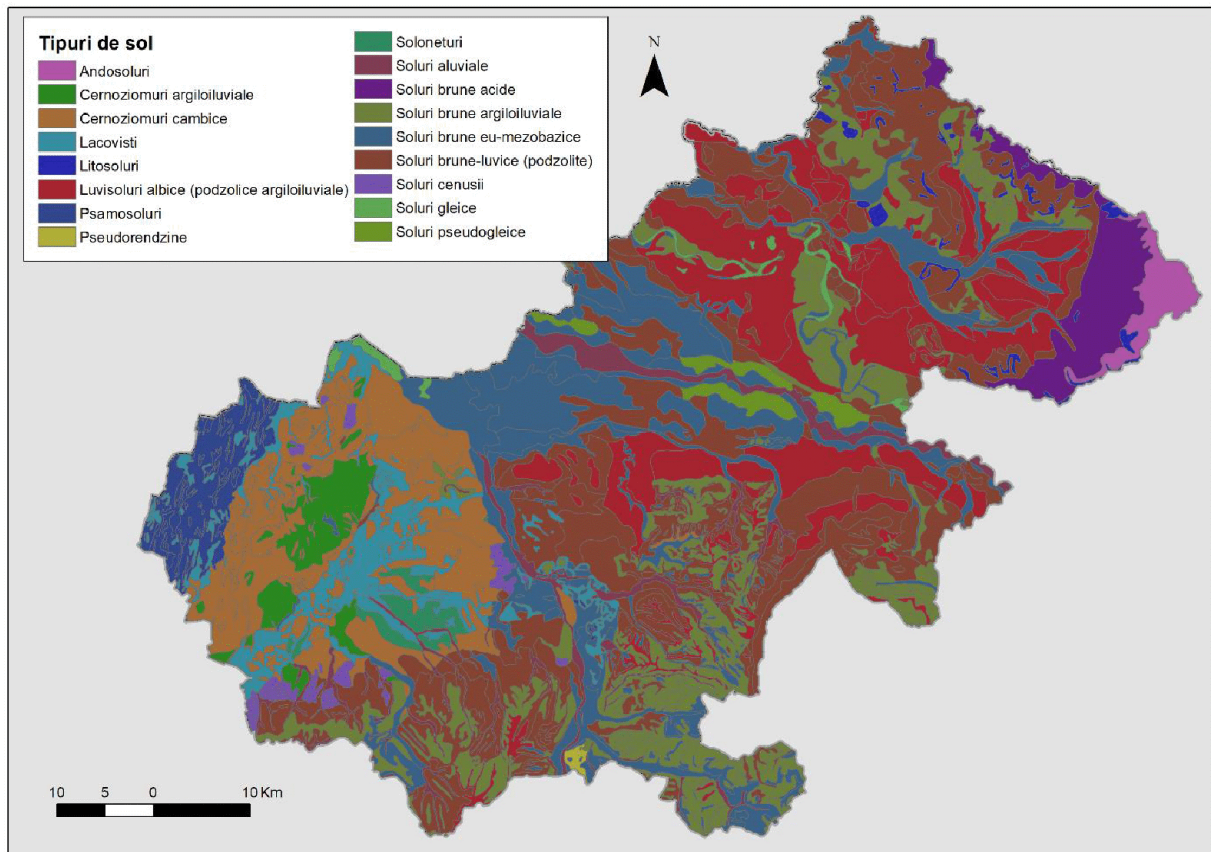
Tipuri de sol
Andosoluri
Cernoziomuri argiloiluviale
Cernoziomuri cambice
Lacovisti
Litosoluri
Luvisoluri albice (podzolice argiloiluviale)
Psamosoluri
Pseudorendzine

Soloneturi
Soluri aluviale
Soluri brune acide
Soluri brune argiloiluviale
Soluri brune eu-mezobazice
Soluri brune-luvice (podzolite)
Soluri cenusii
Soluri gleice
Soluri pseudogleice

N

10 5 0 10 Km